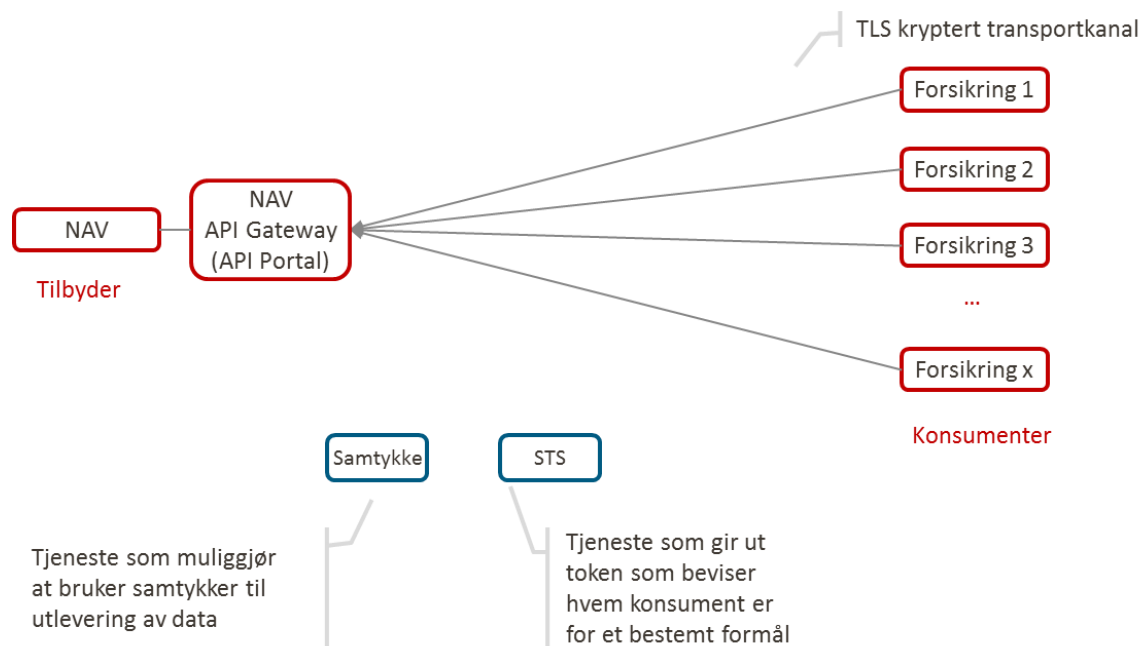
TLS kryptert transportkanal

Forsikring 1

Forsikring 2

NAV

NAV
API Gateway
(API Portal)

Forsikring 3

Tilbyder

...

Forsikring x

Konsumenter

Samtykke

STS

Tjeneste som muliggjør at bruker samtykker til utlevering av data

Tjeneste som gir ut token som beviser hvem konsument er for et bestemt formål